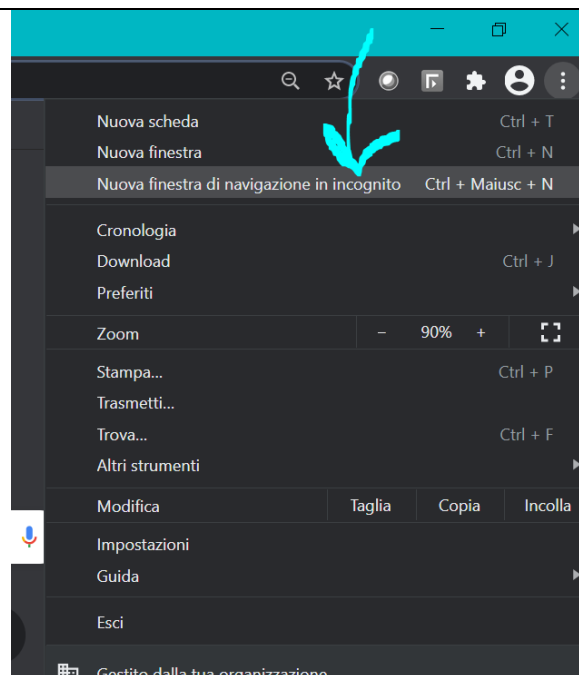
Nuova scheda Ctrl + T
Nuova finestra Ctrl + N
Nuova finestra di navigazione in incognito Ctrl + Maiusc + N

Cronologia
Download Ctrl + J
Preferiti

Zoom – 90% +

Stampa... Ctrl + P
Trasmetti...
Trova... Ctrl + F
Altri strumenti

Modifica Taglia Copia Incolla

Impostazioni
Guida

Esci

Gestito dalla tua organizzazione